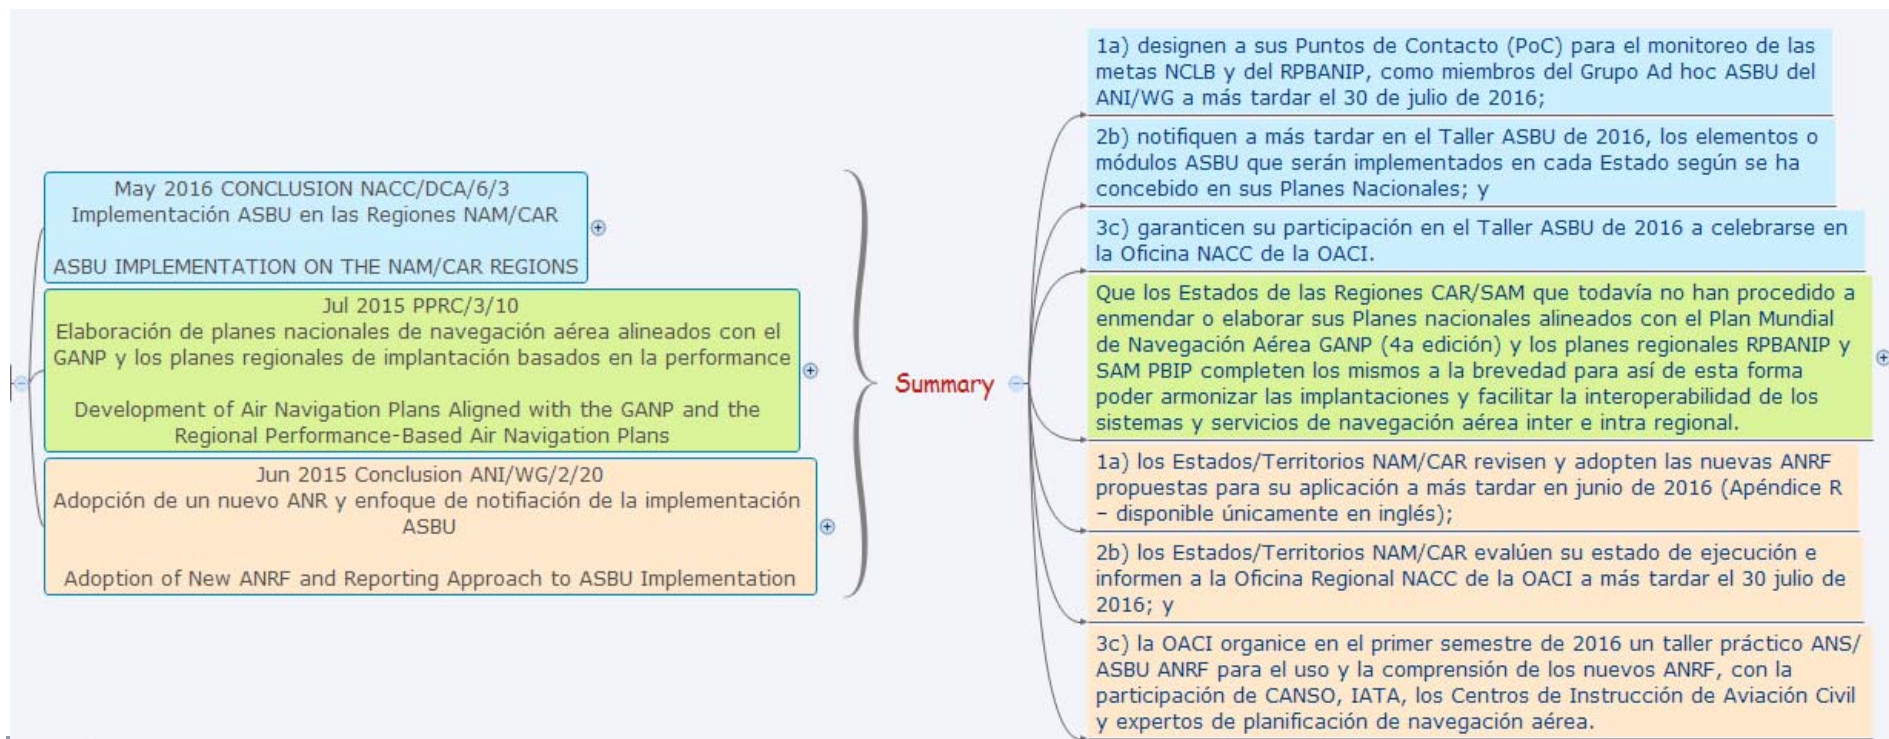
May 2016 CONCLUSION NACC/DCA/6/3
Implementación ASBU en las Regiones NAM/CAR

ASBU IMPLEMENTATION ON THE NAM/CAR REGIONS

Jul 2015 PPRC/3/10
Elaboración de planes nacionales de navegación aérea alineados con el GANP y los planes regionales de implantación basados en la performance

Development of Air Navigation Plans Aligned with the GANP and the Regional Performance-Based Air Navigation Plans

Jun 2015 Conclusion ANI/WG/2/20
Adopción de un nuevo ANR y enfoque de notificación de la implementación ASBU

Adoption of New ANRF and Reporting Approach to ASBU Implementation

Summary

1a) designen a sus Puntos de Contacto (PoC) para el monitoreo de las metas NCLB y del RPBANIP, como miembros del Grupo Ad hoc ASBU del ANI/WG a más tardar el 30 de julio de 2016;

2b) notifiquen a más tardar en el Taller ASBU de 2016, los elementos o módulos ASBU que serán implementados en cada Estado según se ha concebido en sus Planes Nacionales; y

3c) garanticen su participación en el Taller ASBU de 2016 a celebrarse en la Oficina NACC de la OACI.

Que los Estados de las Regiones CAR/SAM que todavía no han procedido a enmendar o elaborar sus Planes nacionales alineados con el Plan Mundial de Navegación Aérea GANP (4a edición) y los planes regionales RPBANIP y SAM PBIP completen los mismos a la brevedad para así de esta forma poder armonizar las implantaciones y facilitar la interoperabilidad de los sistemas y servicios de navegación aérea inter e intra regional.

1a) los Estados/Territorios NAM/CAR revisen y adopten las nuevas ANRF propuestas para su aplicación a más tardar en junio de 2016 (Apéndice R – disponible únicamente en inglés);

2b) los Estados/Territorios NAM/CAR evalúen su estado de ejecución e informen a la Oficina Regional NACC de la OACI a más tardar el 30 julio de 2016; y

3c) la OACI organice en el primer semestre de 2016 un taller práctico ANS/ASBU ANRF para el uso y la comprensión de los nuevos ANRF, con la participación de CANSO, IATA, los Centros de Instrucción de Aviación Civil y expertos de planificación de navegación aérea.